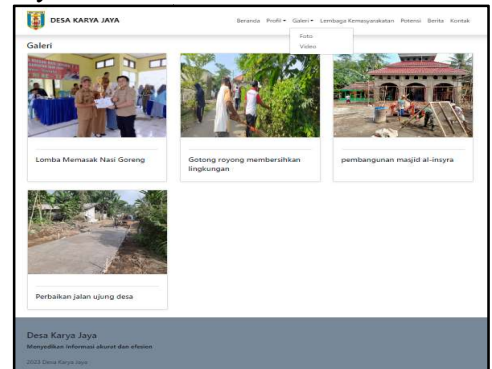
DESA KARYA JAYA

Beranda Profil ▾ Galeri ▾ Lembaga Kemasyarakatan Potensi Berita Kontak

Foto
Video

Galeri

Lomba Memasak Nasi Goreng

Gotong royong membersihkan lingkungan

pembangunan masjid al-insyra

Perbaikan jalan ujung desa

Desa Karya Jaya

Menyediakan informasi akurat dan efesien

2023 Desa Karya Jaya